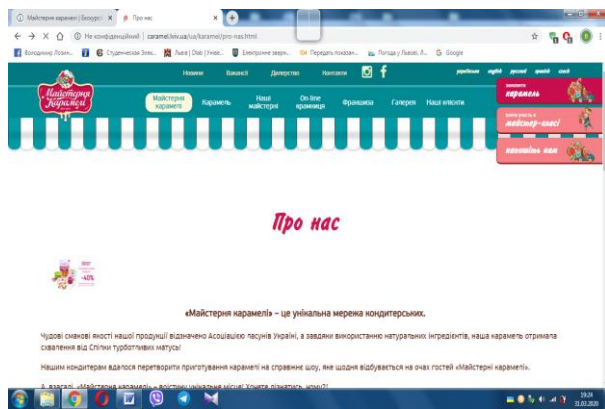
Майстерня карамелі | Безкорс ×   Про нас   ×   +

← → C ⌂ ⓘ Не конфіденційний | caramel.lviv.ua/ua/karamel/pro-nas.html

Холодниця Лозин...   Студентская Элек...   Львів | Olab | Унів...   Електронне звер...   Передать показан...   Погода у Львові, Л...   Google

Новини   Вакансії   Дилерство   Контакти

українська   english   русский   polski   české

Майстерня Карамелі

Майстерня карамелі   Карамель   Наші майстерні   On-line крамниця   Франшиза   Галерея   Наші клієнти

замовити карамель

запис учасників майстер-класі

напишіть нам

Про нас

-40%

«Майстерня карамелі» – це унікальна мережа кондитерських.

Чудові смакові якості нашої продукції відзначено Асоціацією пасічнів України, а завдяки використанню натуральних інгредієнтів, наша карамель отримала схвалення від Спілки турботливих матусь!

Нашим кондитерам вдалося перетворити приготування карамелі на справжнє шоу, яке щодня відбувається на очах гостей «Майстерні карамелі».

А взагалі, «Майстерня карамелі» – воістину унікальне місце! Хочете дізнатись чому?!

19:24
31.03.2020